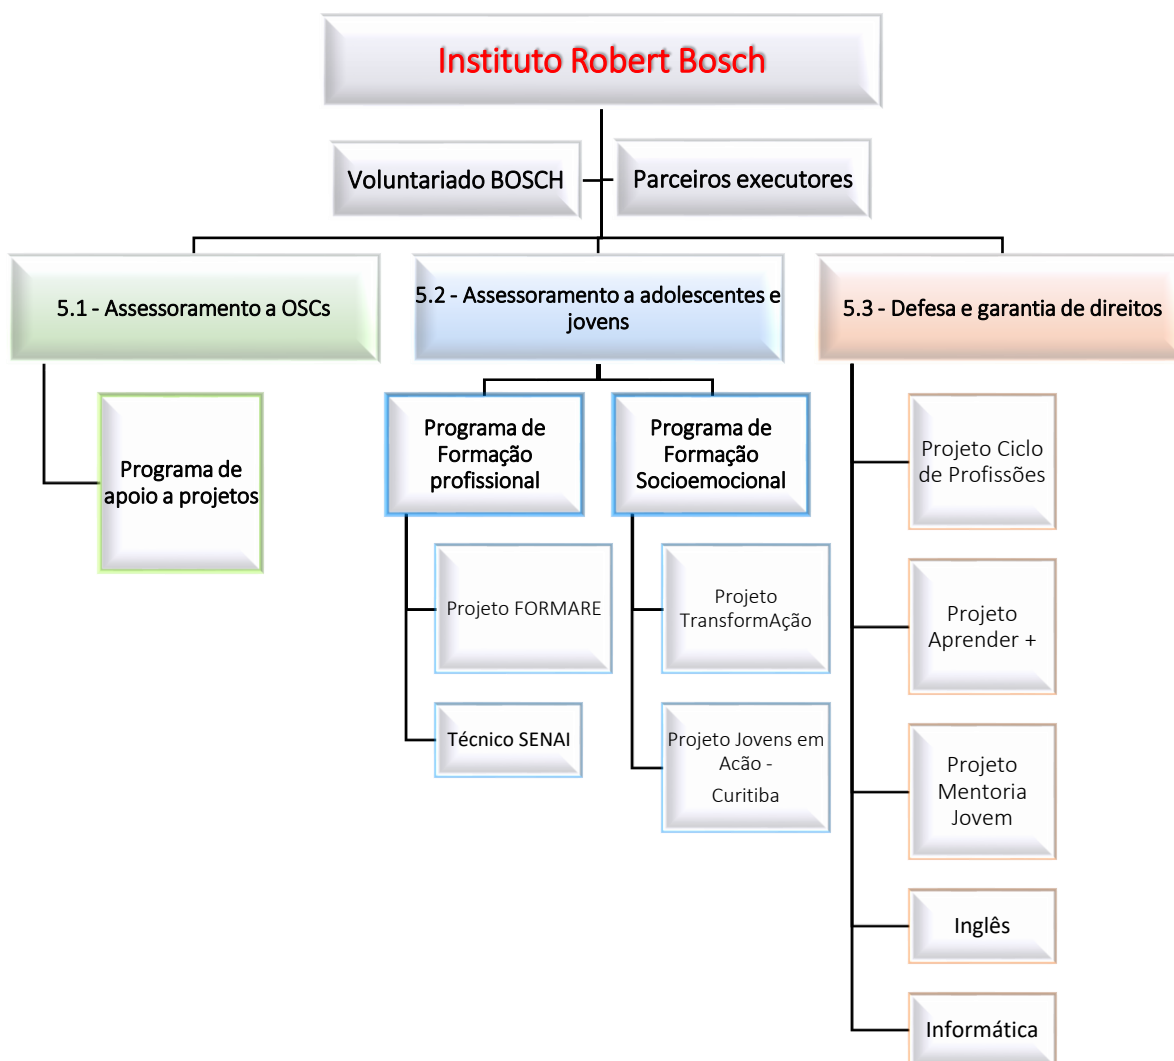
Instituto Robert Bosch

Voluntariado BOSCH

Parceiros executores

5.1 - Assessoramento a OSCs

5.2 - Assessoramento a adolescentes e jovens

5.3 - Defesa e garantia de direitos

Programa de apoio a projetos

Programa de Formação profissional

Programa de Formação Socioemocional

Projeto FORMARE

Técnico SENAI

Projeto TransformAção

Projeto Jovens em Acão - Curitiba

Projeto Ciclo de Profissões

Projeto Aprender +

Projeto Mentoria Jovem

Inglês

Informática